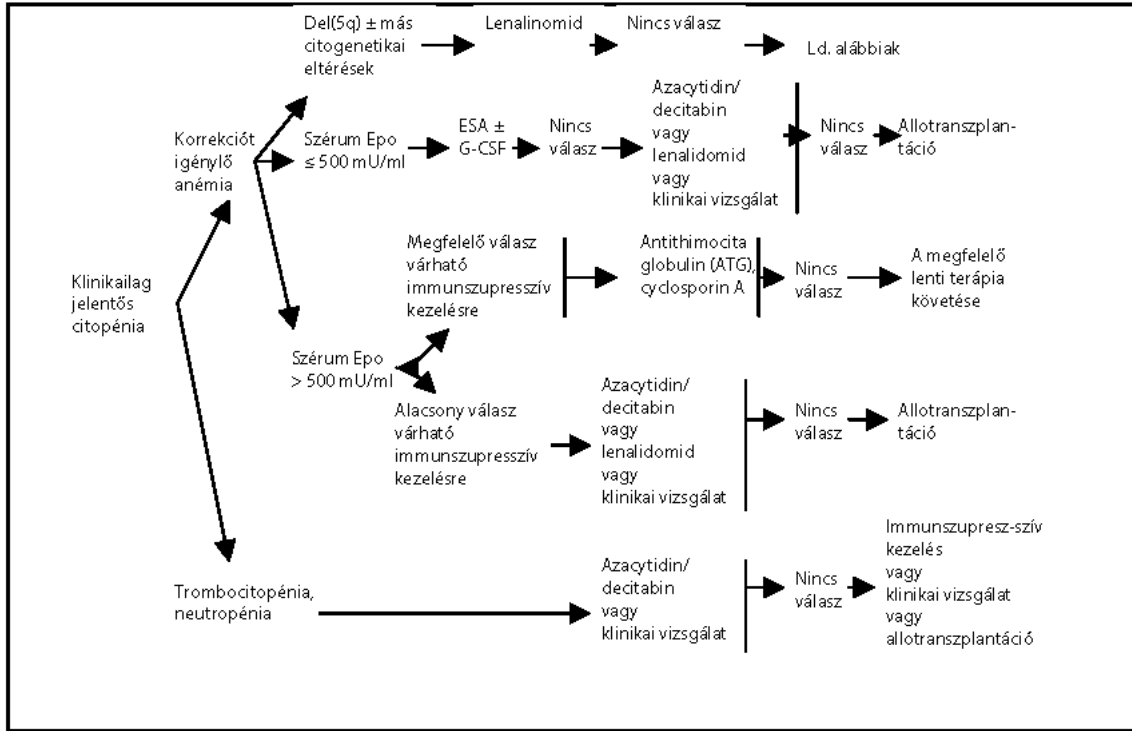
Klinikailag jelentős citopénia

Korrekciót igénylő anémia

Del(5q) ± más citogenetikai eltérések

Lenalinomid

Nincs válasz

Ld. alábbiak

Szérum Epo ≤ 500 mU/ml

ESA ± G-CSF

Nincs válasz

Azacytidin/ decitabin vagy lenalidomid vagy klinikai vizsgálat

Nincs válasz

Allotranszplantáció

Szérum Epo > 500 mU/ml

Megfelelő válasz várható immunszupresszív kezelésre

Antithimocita globulin (ATG), cyclosporin A

Nincs válasz

A megfelelő lenti terápia követése

Alacsony válasz várható immunszupresszív kezelésre

Azacytidin/ decitabin vagy lenalidomid vagy klinikai vizsgálat

Nincs válasz

Allotranszplantáció

Trombocitopénia, neutropénia

Azacytidin/ decitabin vagy klinikai vizsgálat

Nincs válasz

Immunszupresz-szív kezelés vagy klinikai vizsgálat vagy allotranszplantáció